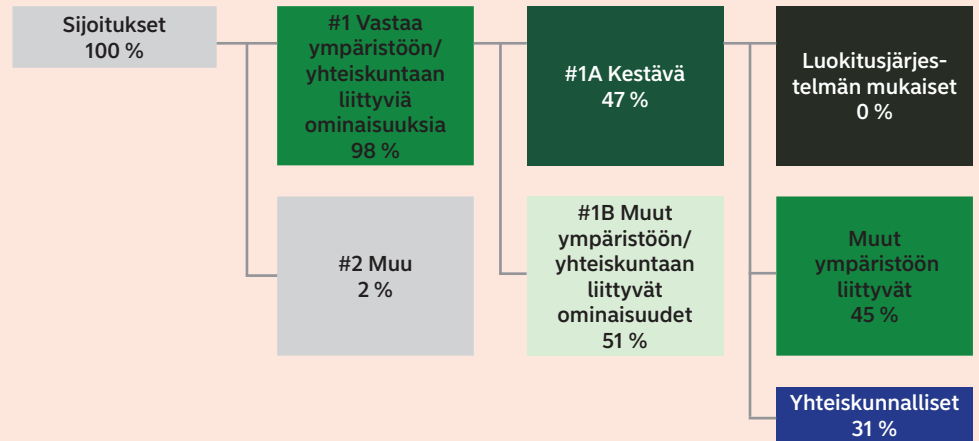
Sijoitukset
100 %

#1 Vastaa ympäristöön/ yhteiskuntaan liittyviä ominaisuuksia
98 %

#2 Muu
2 %

#1A Kestävä
47 %

#1B Muut ympäristöön/ yhteiskuntaan liittyvät ominaisuudet
51 %

Luokitusjärjestelmän mukaiset
0 %

Muut ympäristöön liittyvät
45 %

Yhteiskunnalliset
31 %